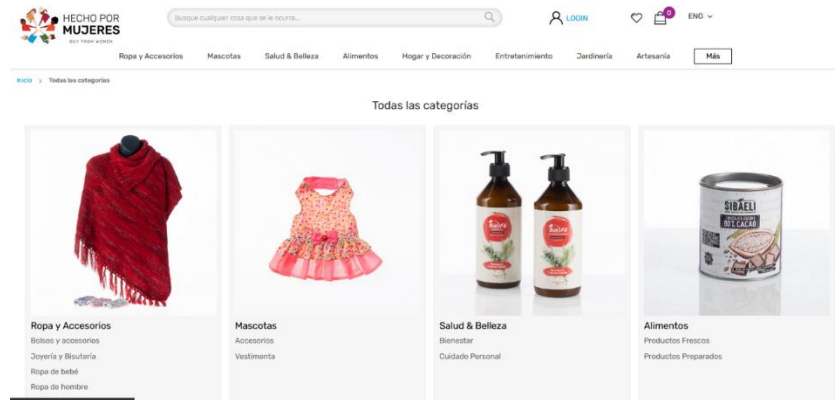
HECHO POR MUJERES
BUY FROM WOMEN

Busque cualquier cosa que se le ocurra...

LOGIN

0

ENG

Ropa y Accesorios Mascotas Salud & Belleza Alimentos Hogar y Decoración Entretenimiento Jardinería Artesanía Más

Inicio > Todas las categorías

Todas las categorías

Ropa y Accesorios
Bolsos y accesorios
Joyería y Bisutería
Ropa de bebé
Ropa de hombre

Mascotas
Accesorios
Vestimenta

Salud & Belleza
Bienestar
Cuidado Personal

Alimentos
Productos Frescos
Productos Preparados